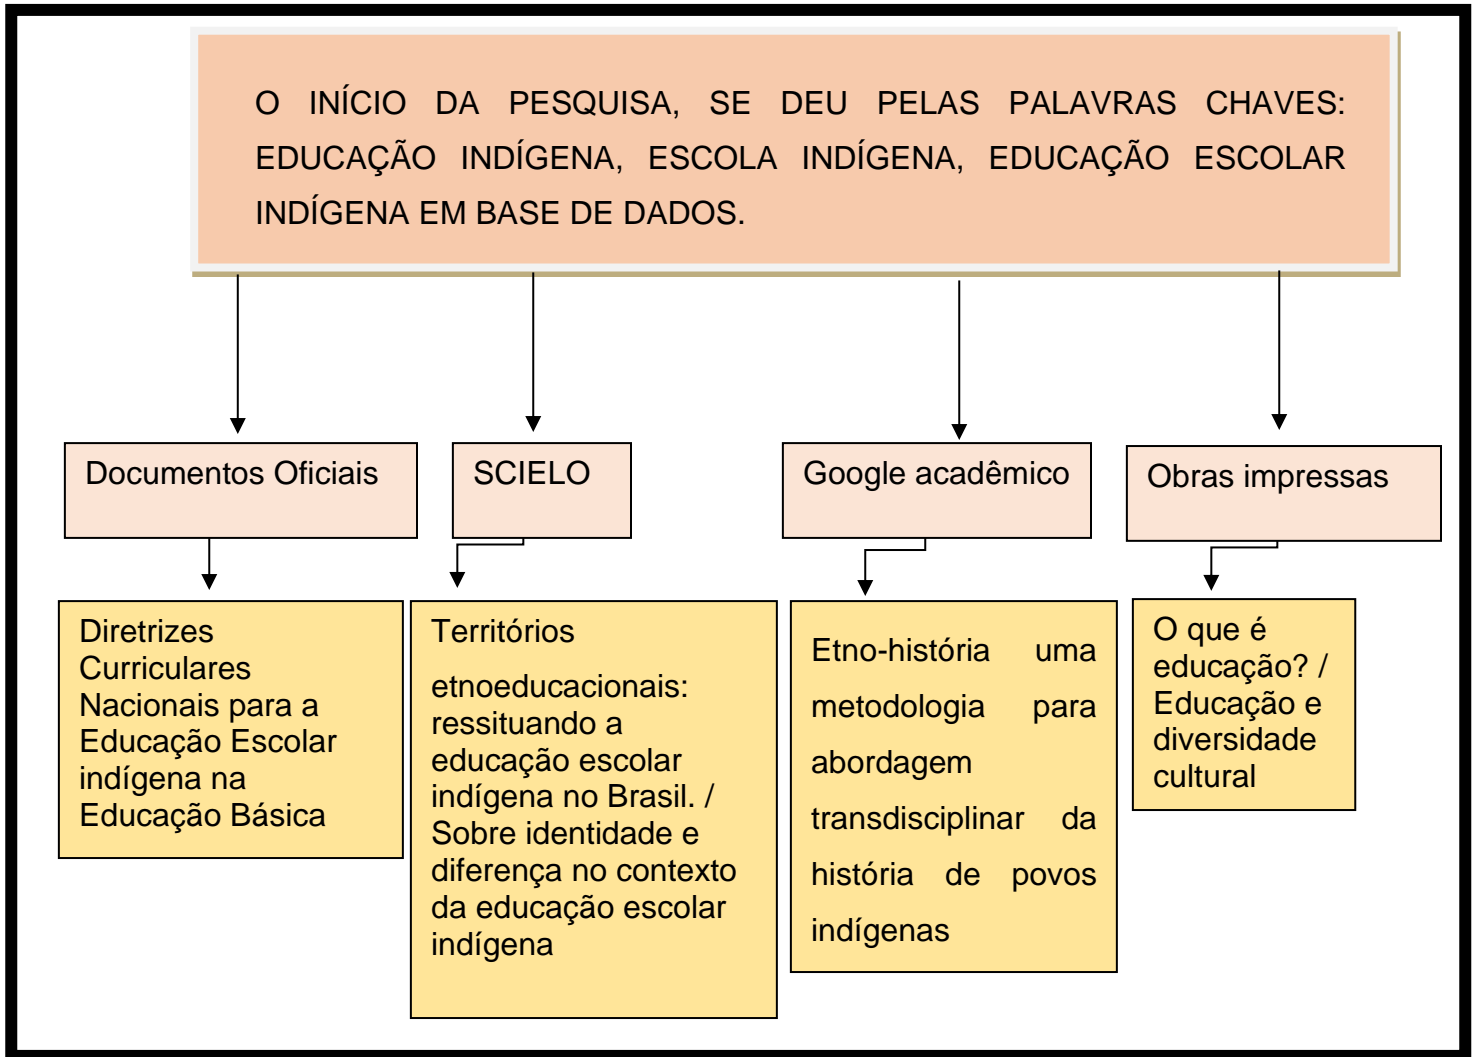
O INÍCIO DA PESQUISA, SE DEU PELAS PALAVRAS CHAVES: EDUCAÇÃO INDÍGENA, ESCOLA INDÍGENA, EDUCAÇÃO ESCOLAR INDÍGENA EM BASE DE DADOS.

Documentos Oficiais

SCIELO

Google acadêmico

Obras impressas

Diretrizes Curriculares Nacionais para a Educação Escolar indígena na Educação Básica

Territórios

etnoeducacionais: ressituando a educação escolar indígena no Brasil. / Sobre identidade e diferença no contexto da educação escolar indígena

Etno-história uma metodologia para abordagem transdisciplinar da história de povos indígenas

O que é educação? / Educação e diversidade cultural